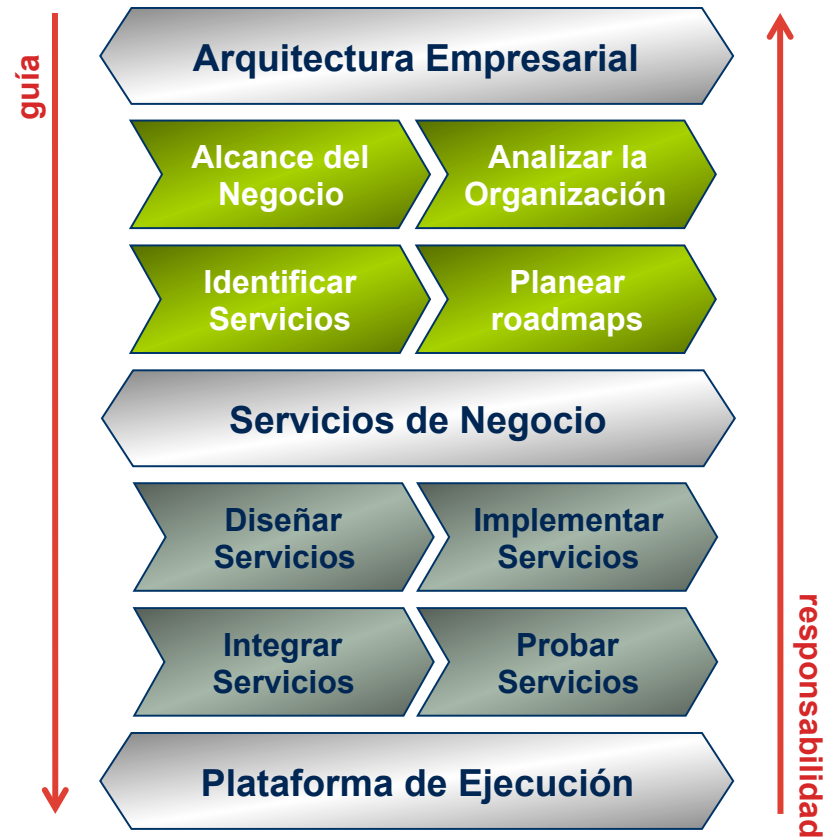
guía

Arquitectura Empresarial

Alcance del Negocio

Analizar la Organización

Identificar Servicios

Planear roadmaps

Servicios de Negocio

Diseñar Servicios

Implementar Servicios

Integrar Servicios

Probar Servicios

Plataforma de Ejecución

responsabilidad